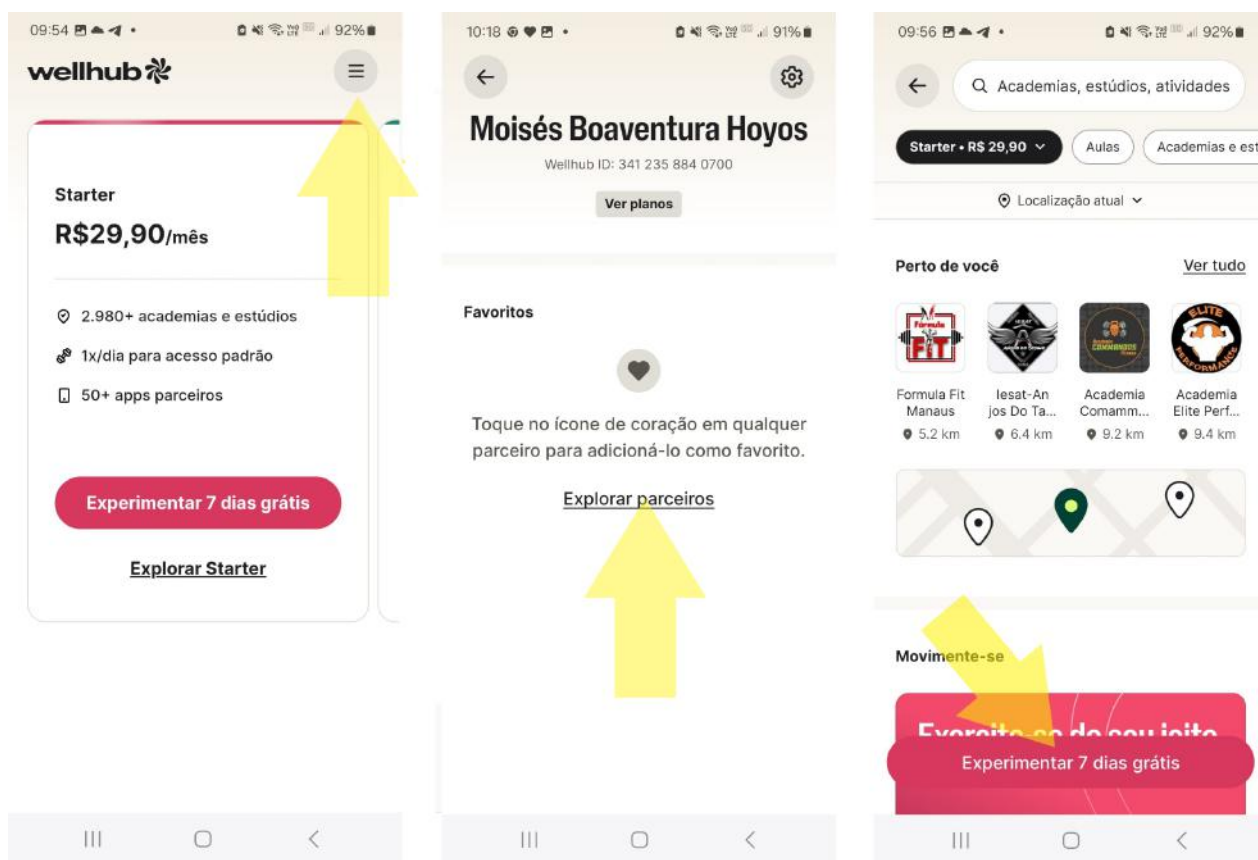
09:54 • 92%

wellhub

Starter

R$29,90/mês

2.980+ academias e estúdios

1x/dia para acesso padrão

50+ apps parceiros

Experimentar 7 dias grátis

Explorar Starter

10:18 • 91%

Moisés Boaventura Hoyos

Wellhub ID: 341 235 884 0700

Ver planos

Favoritos

Toque no ícone de coração em qualquer parceiro para adicioná-lo como favorito.

Explorar parceiros

09:56 • 92%

Academias, estúdios, atividades

Starter • R$ 29,90

Aulas

Academias e est

Localização atual

Perto de você

Ver tudo

Formula FIT

Formula Fit Manaus
5.2 km

Iesat-Anjos Do Ta...
6.4 km

Academia Comamm...
9.2 km

ELITE PERFORMANCE

Academia Elite Perf...
9.4 km

Movimente-se

Exercite-se do seu jeito

Experimentar 7 dias grátis